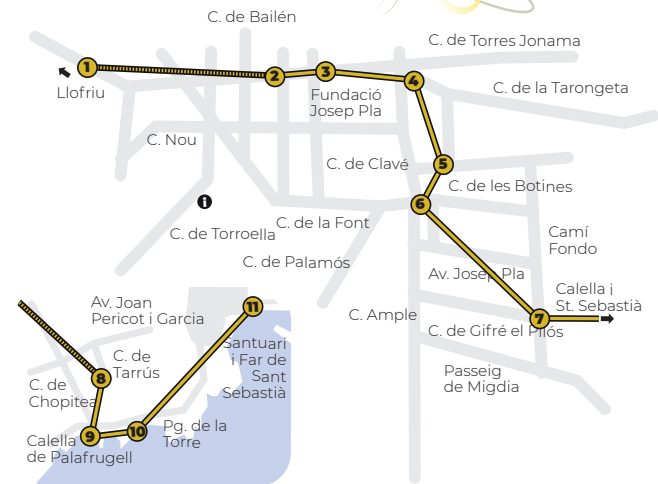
C. de Bailén

1

2

3

4

Llofriu

Fundació Josep Pla

C. de Torres Jonama

C. de la Tarongeta

C. Nou

C. de Clavé

5

C. de les Botines

6

C. de Torroella

C. de la Font

Camí Fondo

C. de Palamós

Av. Josep Pla

Calella i St. Sebastià

7

C. Ample

C. de Gifré el Pilós

Av. Joan Pericot i Garcia

11

Santuari i Far de Sant Sebastià

C. de Tarrús

8

C. de Chopitea

Passeig de Migdia

Calella de Palafrugell

9

10

Pg. de la Torre